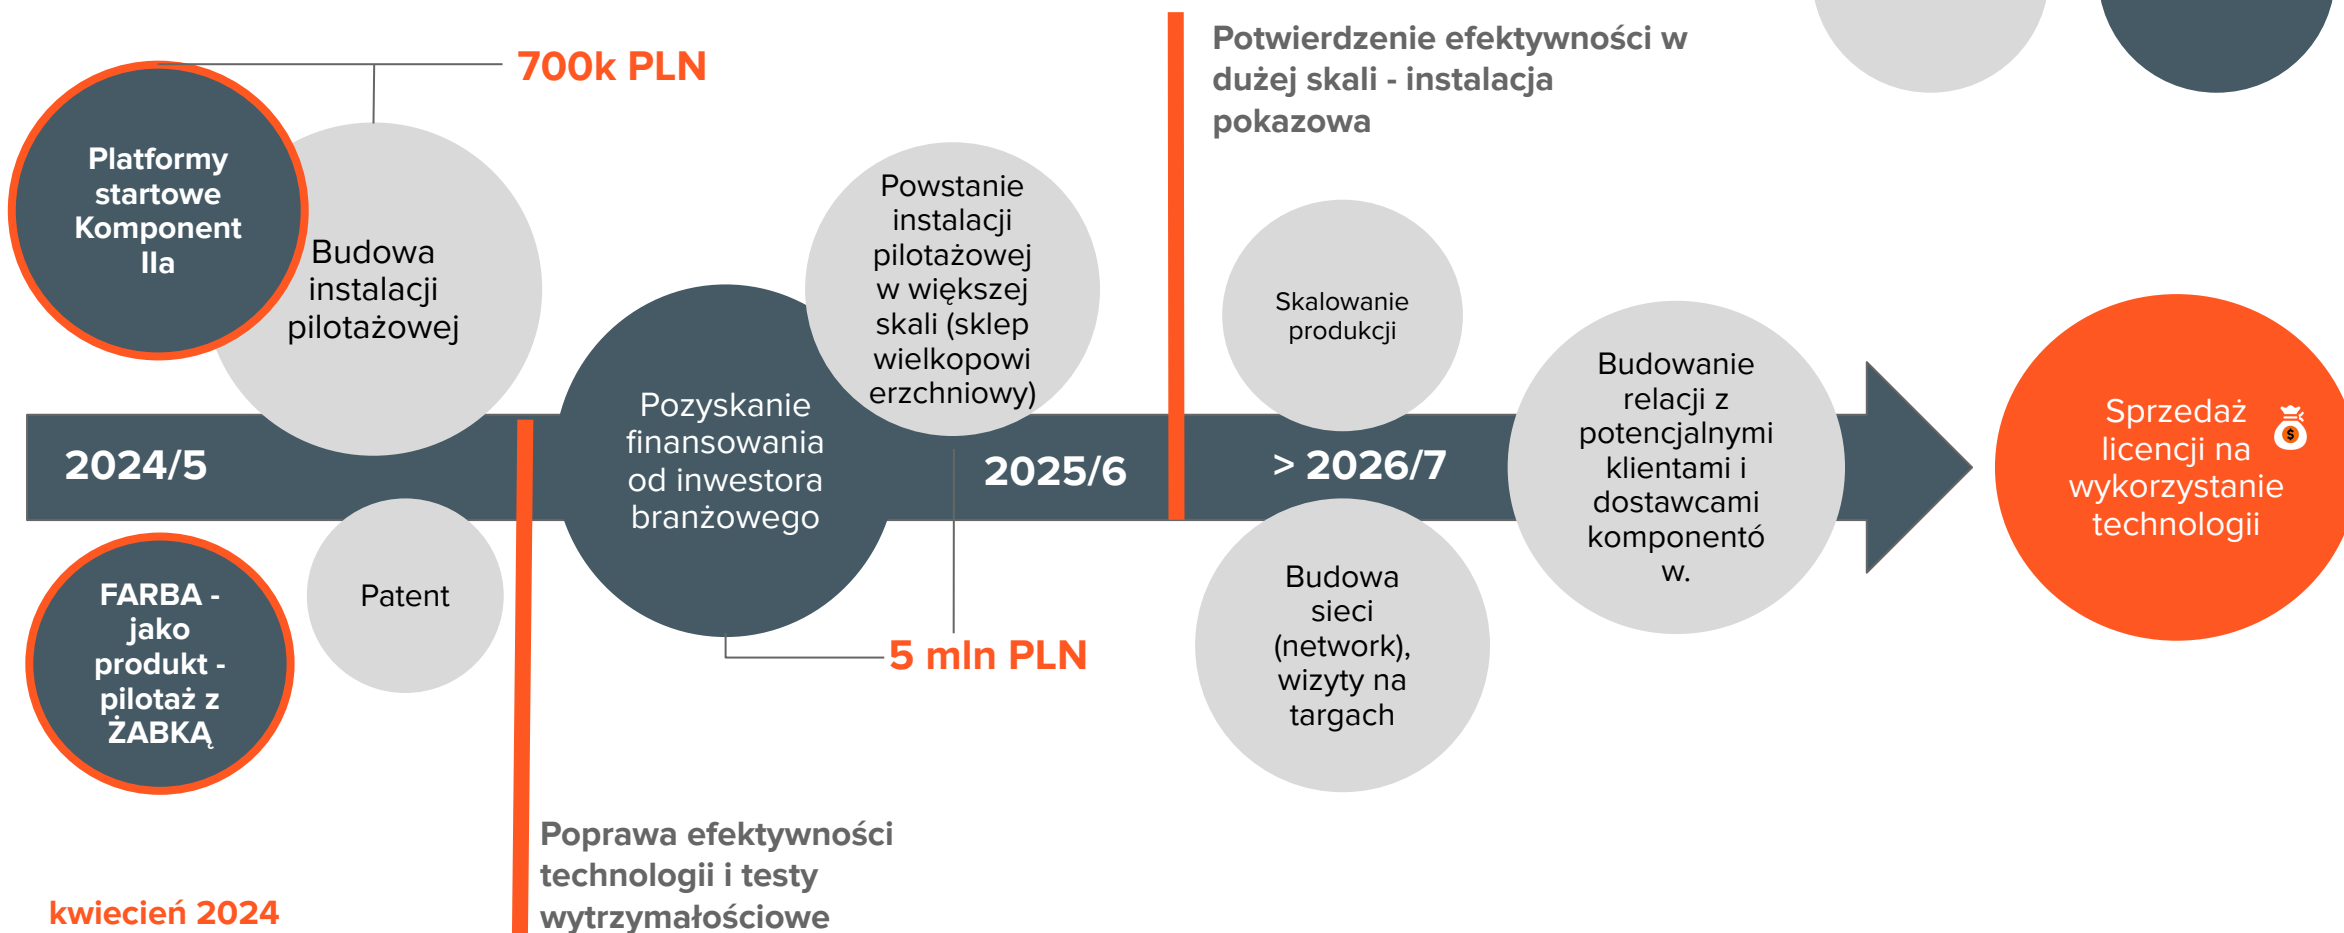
700k PLN

Platformy startowe Komponent IIa

Budowa instalacji pilotażowej

2024/5

FARBA - jako produkt - pilotaż z ŻABKĄ

Patent

Pozyskanie finansowania od inwestora branżowego

Powstanie instalacji pilotażowej w większej skali (sklep wielkopowierzchniowy)

5 mln PLN

2025/6

Potwierdzenie efektywności w dużej skali - instalacja pokazowa

Skalowanie produkcji

> 2026/7

Budowa sieci (network), wizyty na targach

Budowanie relacji z potencjalnymi klientami i dostawcami komponentów.

Sprzedaż licencji na wykorzystanie technologii

Poprawa efektywności technologii i testy wytrzymałościowe

kwiecień 2024